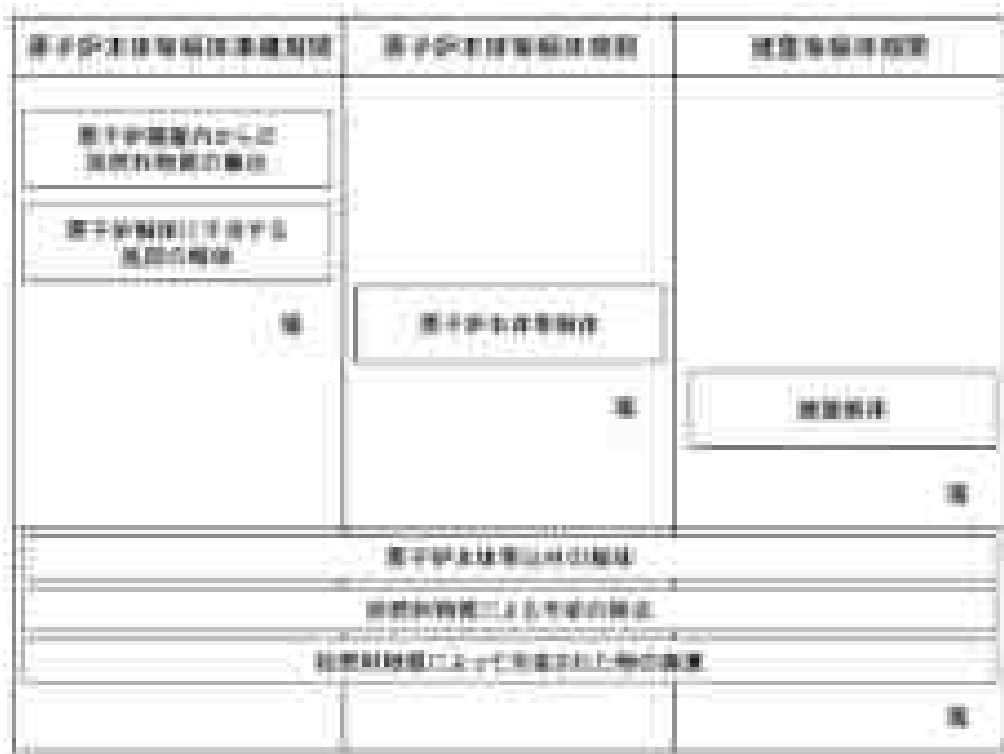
| 原子炉本体解体準備期間 | 原子炉本体等解体期間 | 建屋等解体期間 |
|---|---|---|

原子炉建屋内からの放射性物質の搬出

原子炉解体に干渉する施設の解体

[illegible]

原子炉本体等解体

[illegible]

建屋解体

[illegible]

原子炉本体等からの搬出

放射性物質による汚染の除去

放射性物質によって汚染された物の廃棄

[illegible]